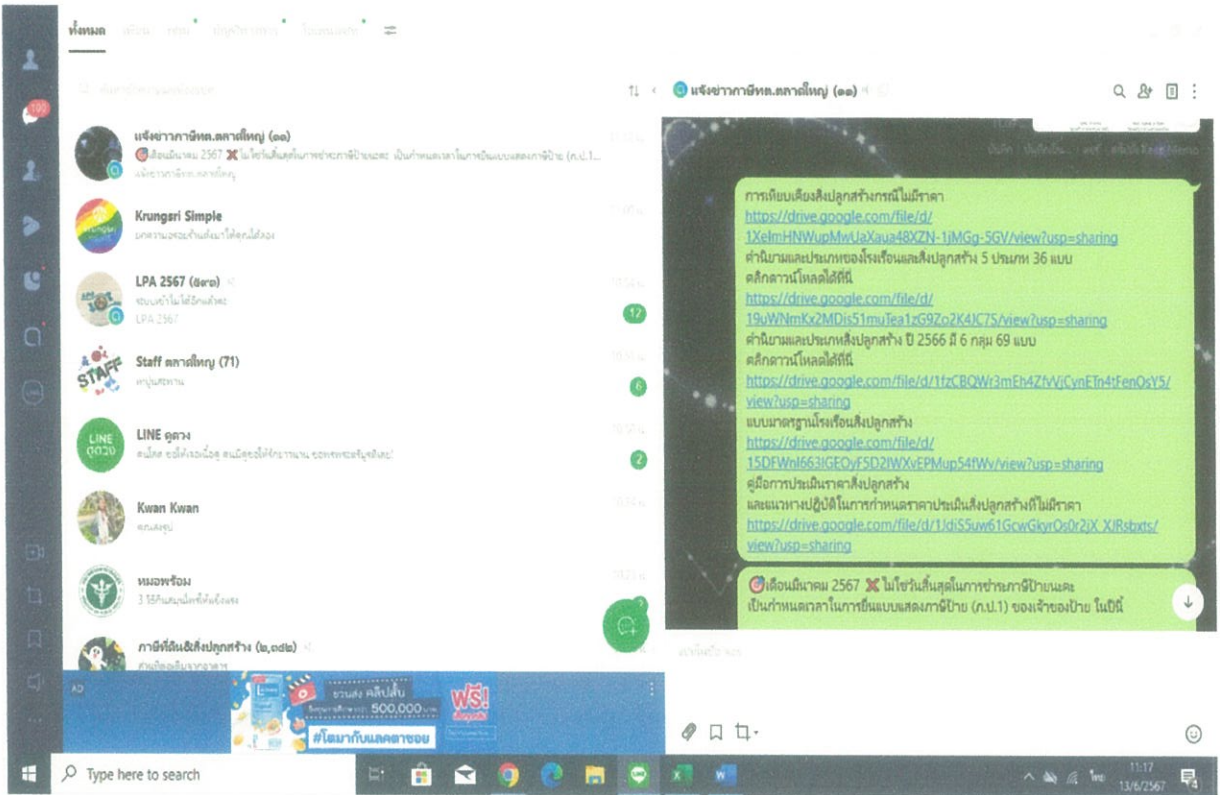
ทั้งหมด

แจ้งข่าวภาษีทต.ตลาดใหญ่ (๑๑)
🎯เดือนมีนาคม 2567 ❌ไม่ใช่วันสิ้นสุดในการชำระภาษีป้ายนะคะ เป็นกำหนดเวลาในการยื่นแบบแสดงภาษีป้าย (ภ.ป.1

Krungsri Simple

LPA 2567 (๑๓๑)
12

Staff ตลาดใหญ่ (71)
6

LINE ดูดวง
2

Kwan Kwan

หมอพร้อม

ภาษีที่ดิน&สิ่งปลูกสร้าง (๒,๓๒๒)

AD
ชวนส่ง คลิปสั้น 500,000 ฟรี!
#โตมากับแลคตาซอย

แจ้งข่าวภาษีทต.ตลาดใหญ่ (๑๑)

การเทียบเคียงสิ่งปลูกสร้างกรณีไม่มีราคา
https://drive.google.com/file/d/1XelmHNWupMwUaXaua48XZN-1iMGg-5GV/view?usp=sharing
คำนิยามและประเภทของโรงเรือนและสิ่งปลูกสร้าง 5 ประเภท 36 แบบ
คลิกดาวน์โหลดได้ที่นี่
https://drive.google.com/file/d/19uWNmKx2MDis51muTea1zG9Zo2K4JC75/view?usp=sharing
คำนิยามและประเภทสิ่งปลูกสร้าง ปี 2566 มี 6 กลุ่ม 69 แบบ
คลิกดาวน์โหลดได้ที่นี่
https://drive.google.com/file/d/1fzCBQWr3mEh4ZfvVjCynETn4tFenOsY5/view?usp=sharing
แบบมาตรฐานโรงเรือนสิ่งปลูกสร้าง
https://drive.google.com/file/d/15DFWnl663IGEOyF5D2lWXvEPMup54fWv/view?usp=sharing
คู่มือการประเมินราคาสิ่งปลูกสร้าง
และแนวทางปฏิบัติในการกำหนดราคาประเมินสิ่งปลูกสร้างที่ไม่มีราคา
https://drive.google.com/file/d/1JdiS5uw61GcwGkyrOs0r2jX_XJRsbxts/view?usp=sharing

🎯เดือนมีนาคม 2567 ❌ไม่ใช่วันสิ้นสุดในการชำระภาษีป้ายนะคะ
เป็นกำหนดเวลาในการยื่นแบบแสดงภาษีป้าย (ภ.ป.1) ของเจ้าของป้าย ในปีนี้

Type here to search
11:17
13/6/2567